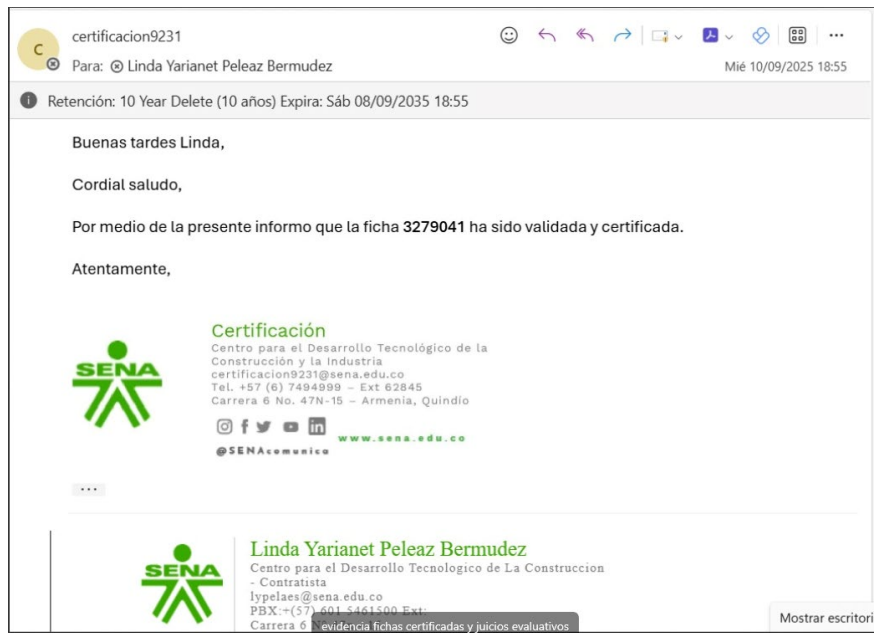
C

certificacion9231

Para: Linda Yarianet Peleaz Bermudez

Mié 10/09/2025 18:55

Retención: 10 Year Delete (10 años) Expira: Sáb 08/09/2035 18:55

Buenas tardes Linda,

Cordial saludo,

Por medio de la presente informo que la ficha **3279041** ha sido validada y certificada.

Atentamente,

SENA

Certificación
Centro para el Desarrollo Tecnológico de la Construcción y la Industria
certificacion9231@sena.edu.co
Tel. +57 (6) 7494999 – Ext 62845
Carrera 6 No. 47N-15 – Armenia, Quindío

www.sena.edu.co

@SENAcomunica

...

SENA

Linda Yarianet Peleaz Bermudez
Centro para el Desarrollo Tecnologico de La Construccion - Contratista
lypelaes@sena.edu.co
PBX:+(57) 601 5461500 Ext:
Carrera 6 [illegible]

evidencia fichas certificadas y juicios evaluativos

Mostrar escritori